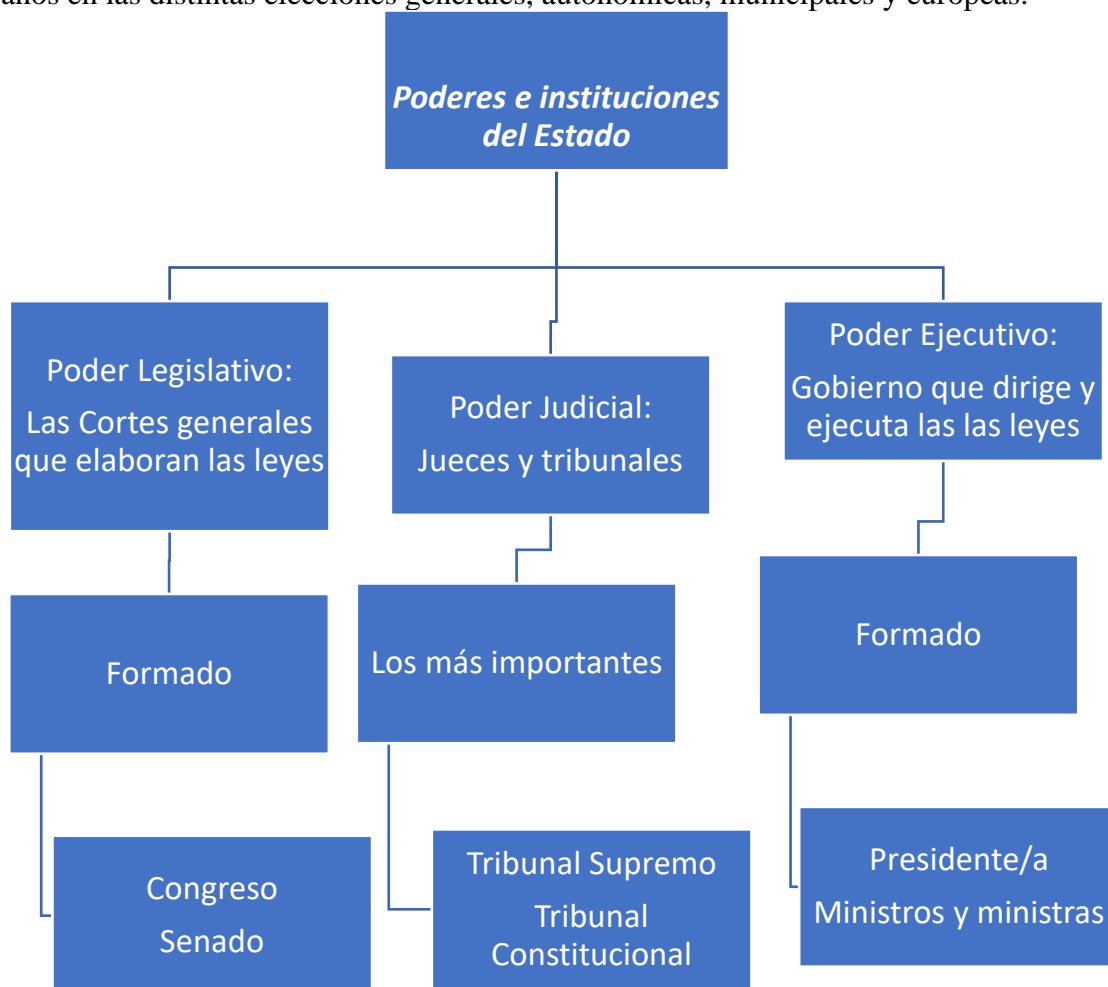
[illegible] en las distintas elecciones generales, autonómicas, municipales y europeas.

Poderes e instituciones del Estado

Poder Legislativo:
Las Cortes generales que elaboran las leyes

Poder Judicial:
Jueces y tribunales

Poder Ejecutivo:
Gobierno que dirige y ejecuta las las leyes

Formado

Los más importantes

Formado

Congreso
Senado

Tribunal Supremo
Tribunal Constitucional

Presidente/a
Ministros y ministras